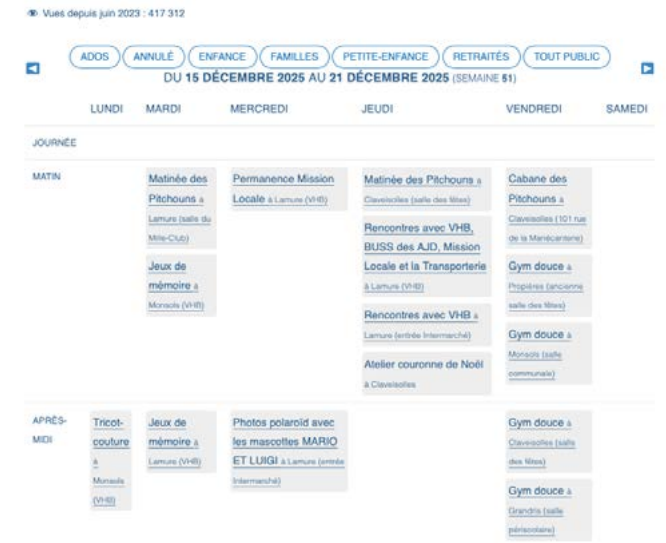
Vues depuis juin 2023 : 417 312

ADOS ANNULÉ ENFANCE FAMILLES PETITE-ENFANCE RETRAITÉS TOUT PUBLIC

DU 15 DÉCEMBRE 2025 AU 21 DÉCEMBRE 2025 (SEMAINE 51)

| | LUNDI | MARDI | MERCREDI | JEUDI | VENDREDI | SAMEDI |
|---|---|---|---|---|---|---|
| JOURNÉE | | | | | | |
| MATIN | | Matinée des Pitchouns à Lamure (salle du Mille-Club) Jeux de mémoire à Monsols (VHB) | Permanence Mission Locale à Lamure (VHB) | Matinée des Pitchouns à Claveisolles (salle des fêtes) Rencontres avec VHB, BUSS des AJD, Mission Locale et la Transporterie à Lamure (VHB) Rencontres avec VHB à Lamure (entrée Intermarché) Atelier couronne de Noël à Claveisolles | Cabane des Pitchouns à Claveisolles (101 rue de la Manécanterie) Gym douce à Propières (ancienne salle des fêtes) Gym douce à Monsols (salle communale) | |
| APRÈS-MIDI | Tricot-couture à Monsols (VHB) | Jeux de mémoire à Lamure (VHB) | Photos polaroïd avec les mascottes MARIO ET LUIGI à Lamure (entrée Intermarché) | | Gym douce à Claveisolles (salle des fêtes) Gym douce à Grandris (salle périscolaire) | |